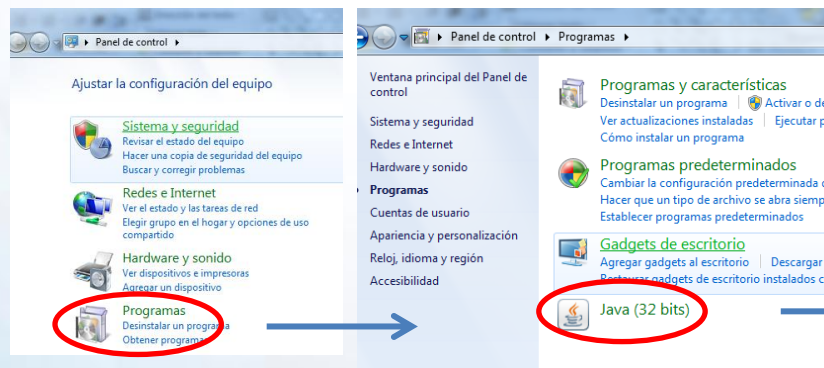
Panel de control

Ajustar la configuración del equipo

Sistema y seguridad
Revisar el estado del equipo
Hacer una copia de seguridad del equipo
Buscar y corregir problemas

Redes e Internet
Ver el estado y las tareas de red
Elegir grupo en el hogar y opciones de uso compartido

Hardware y sonido
Ver dispositivos e impresoras
Agregar un dispositivo

Programas
Desinstalar un programa
Obtener programas

Panel de control ▸ Programas

Ventana principal del Panel de control
Sistema y seguridad
Redes e Internet
Hardware y sonido
Programas
Cuentas de usuario
Apariencia y personalización
Reloj, idioma y región
Accesibilidad

Programas y características
Desinstalar un programa | Activar o de
Ver actualizaciones instaladas | Ejecutar p
Cómo instalar un programa

Programas predeterminados
Cambiar la configuración predeterminada
Hacer que un tipo de archivo se abra siemp
Establecer programas predeterminados

Gadgets de escritorio
Agregar gadgets al escritorio | Descargar
Restaurar gadgets de escritorio instalados c

Java (32 bits)